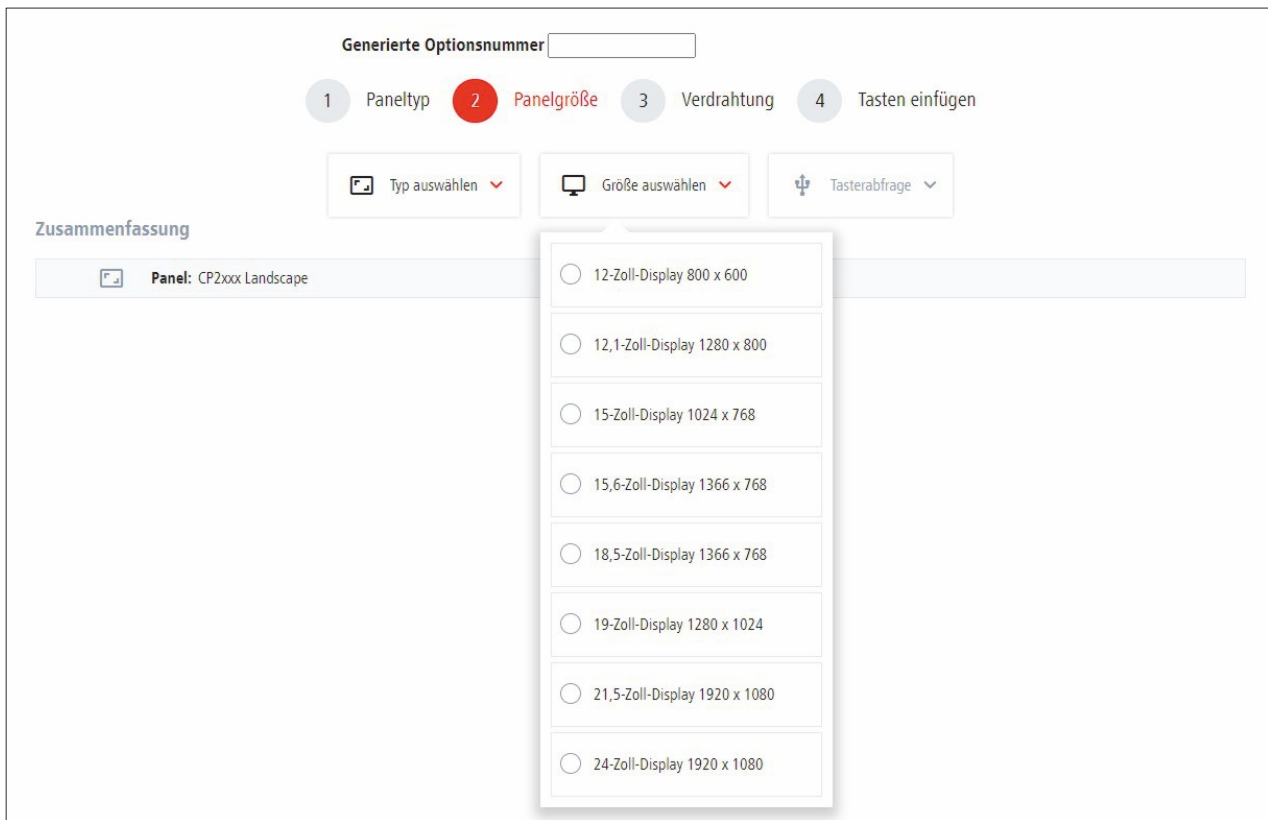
Generierte Optionsnummer

1 Paneltyp 2 Panelgröße 3 Verdrahtung 4 Tasten einfügen

Typ auswählen

Größe auswählen

Tasterabfrage

Zusammenfassung

Panel: CP2xxx Landscape

12-Zoll-Display 800 x 600

12,1-Zoll-Display 1280 x 800

15-Zoll-Display 1024 x 768

15,6-Zoll-Display 1366 x 768

18,5-Zoll-Display 1366 x 768

19-Zoll-Display 1280 x 1024

21,5-Zoll-Display 1920 x 1080

24-Zoll-Display 1920 x 1080